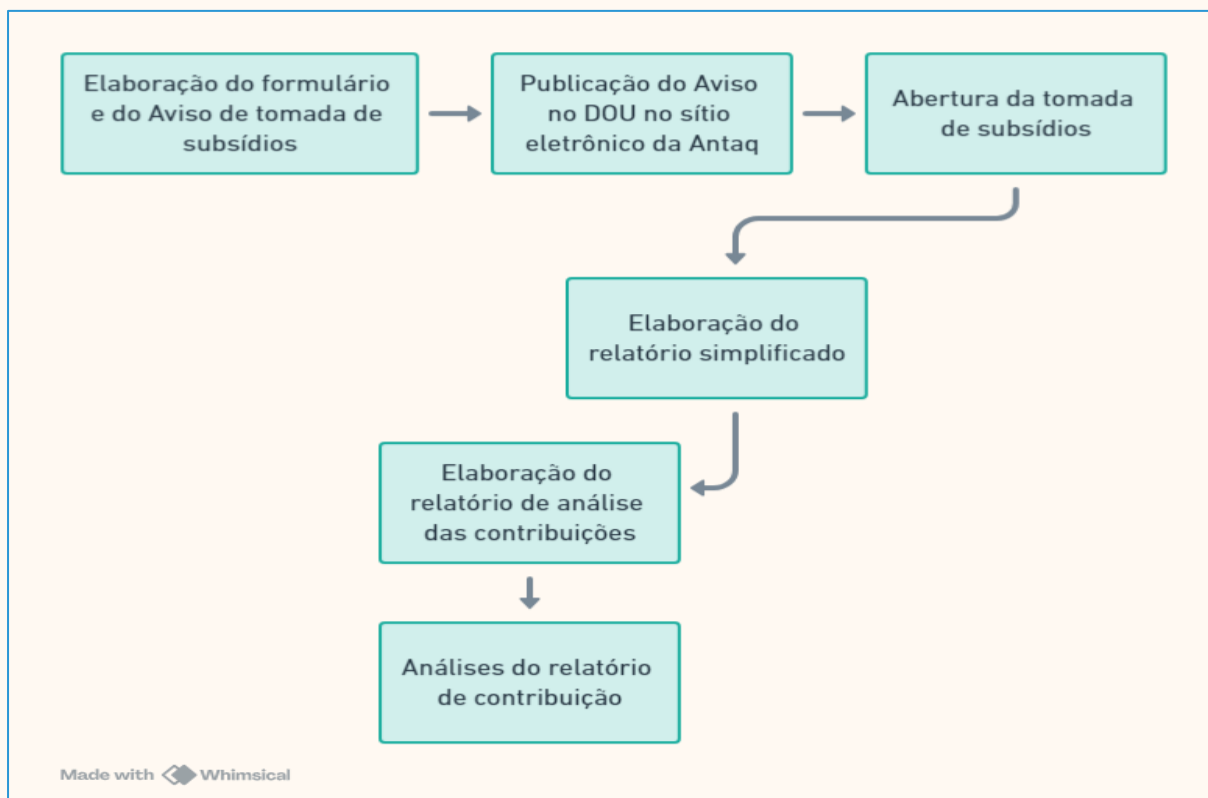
Elaboração do formulário e do Aviso de tomada de subsídios

Publicação do Aviso no DOU no sítio eletrônico da Antaq

Abertura da tomada de subsídios

Elaboração do relatório simplificado

Elaboração do relatório de análise das contribuições

Análises do relatório de contribuição

Made with Whimsical